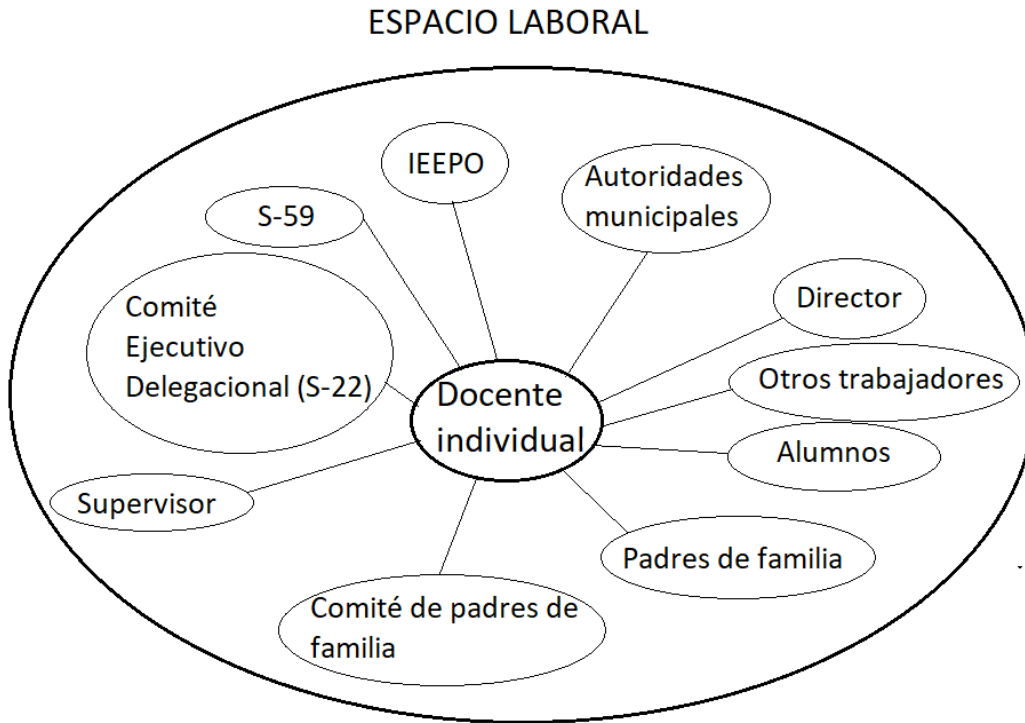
ESPACIO LABORAL

IEEPO

Autoridades municipales

S-59

Comité Ejecutivo Delegacional (S-22)

Director

Otros trabajadores

Docente individual

Alumnos

Supervisor

Padres de familia

Comité de padres de familia